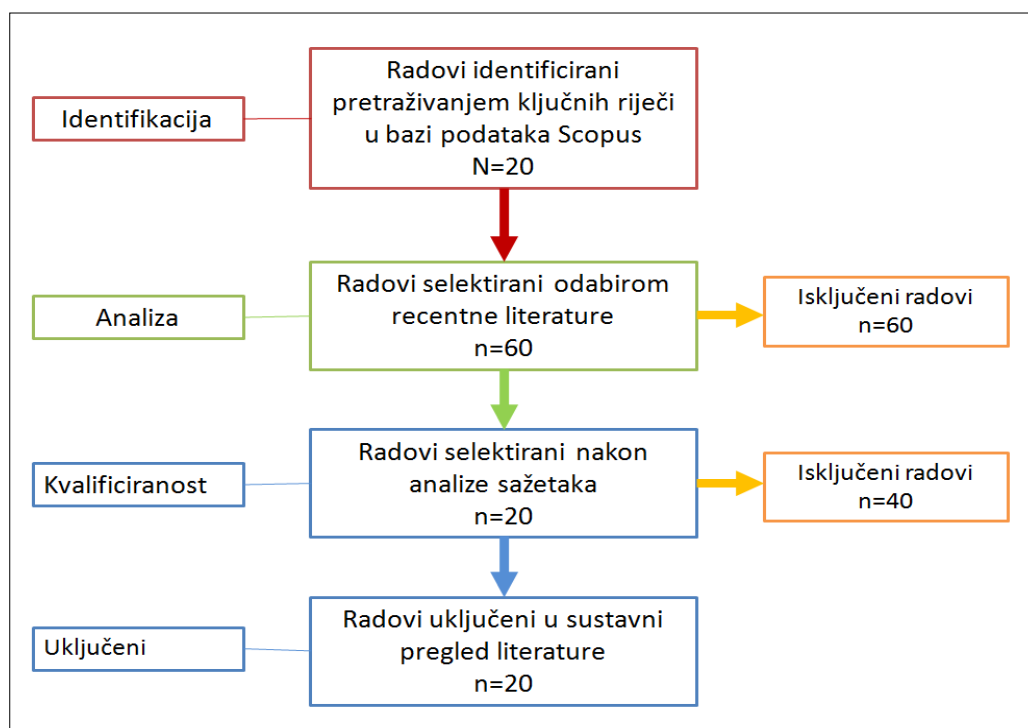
Identifikacija

Radovi identificirani pretraživanjem ključnih riječi u bazi podataka Scopus
N=20

Analiza

Radovi selektirani odabirom recentne literature
n=60

Isključeni radovi
n=60

Kvalificiranost

Radovi selektirani nakon analize sažetaka
n=20

Isključeni radovi
n=40

Uključeni

Radovi uključeni u sustavni pregled literature
n=20